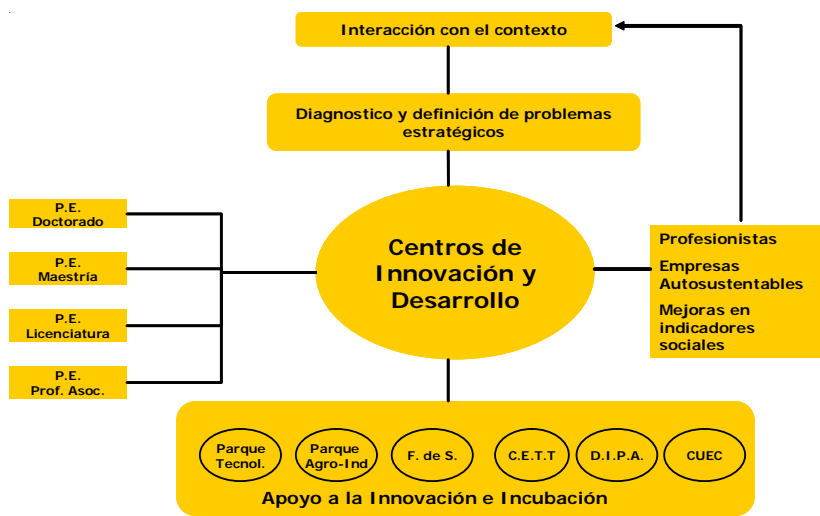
Interacción con el contexto

Diagnostico y definición de problemas estratégicos

P.E. Doctorado

P.E. Maestría

P.E. Licenciatura

P.E. Prof. Asoc.

Centros de Innovación y Desarrollo

Profesionistas

Empresas Autosustentables

Mejoras en indicadores sociales

Parque Tecnol.

Parque Agro-Ind

F. de S.

C.E.T.T

D.I.P.A.

CUEC

Apoyo a la Innovación e Incubación